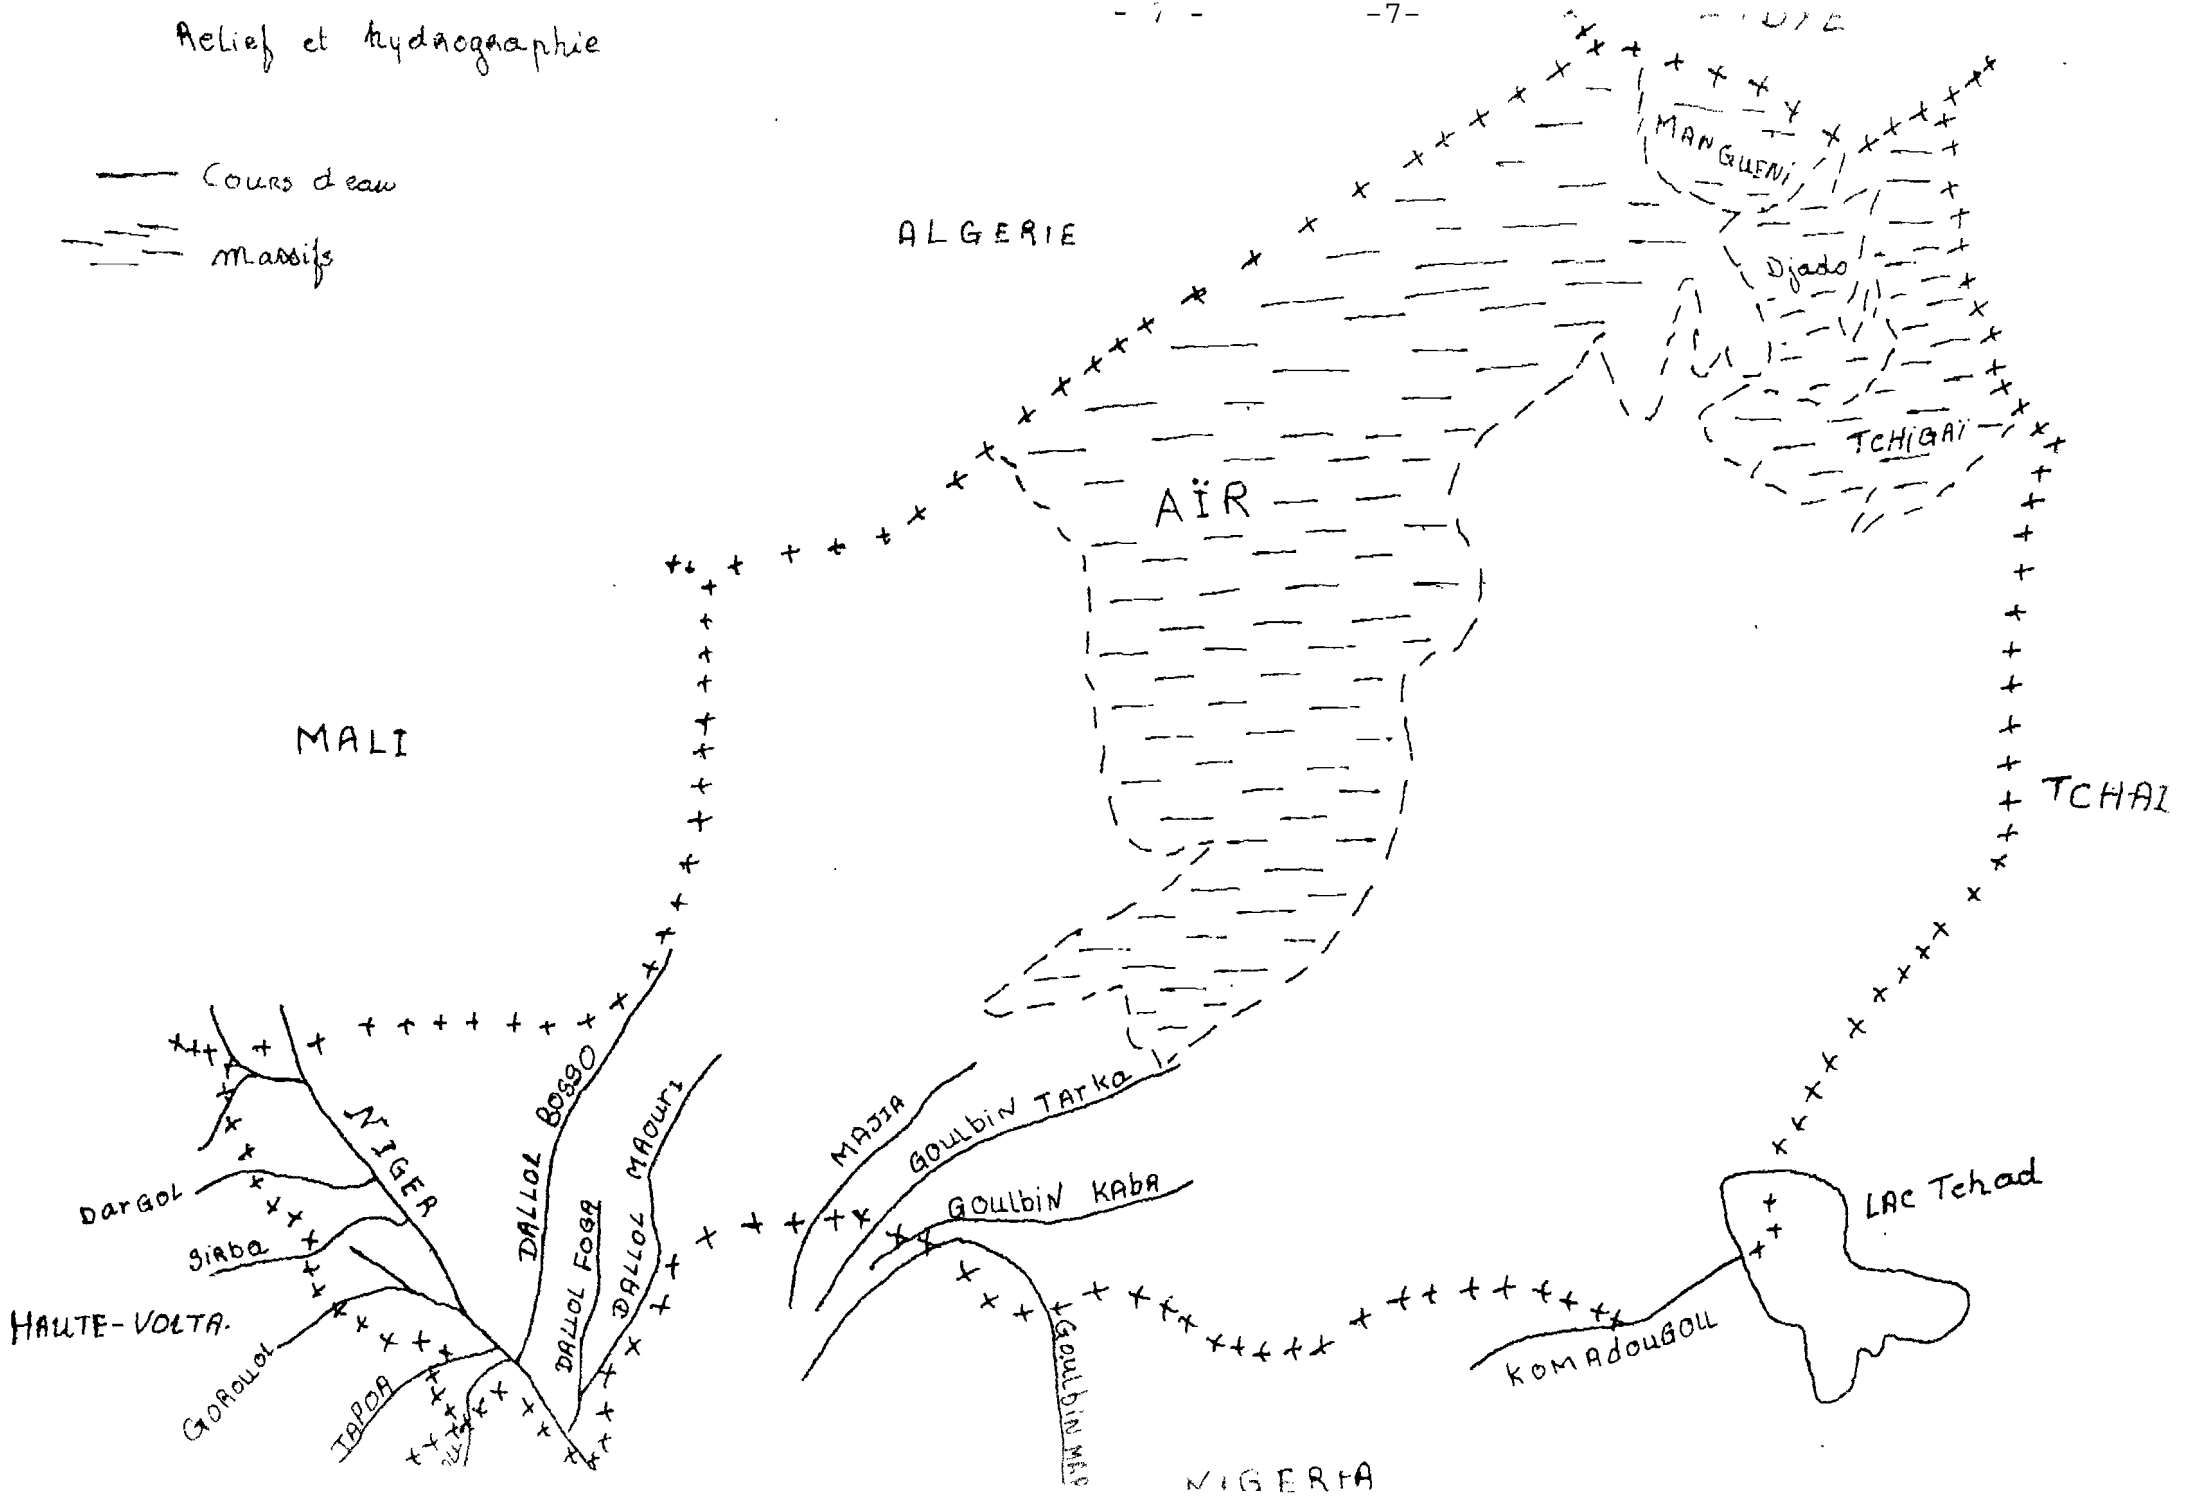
Relief et hydrographie

- 7 -

-7-

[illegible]

Cours d'eau

massifs

ALGERIE

MANGUENI

Djado

TCHIGAÏ

AÏR

MALI

TCHAD

NIGER

DALLOL BOSSO

DALLOL MAOURI

DALLOL FOGA

MAJIA

GOULBIN TARKA

GOULBIN KABA

DARGOL

SIRBA

HAUTE-VOLTA.

GOROUOL

TAPOA

GOULBIN MA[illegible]

KOMADOUGOU

LAC Tchad

NIGERIA